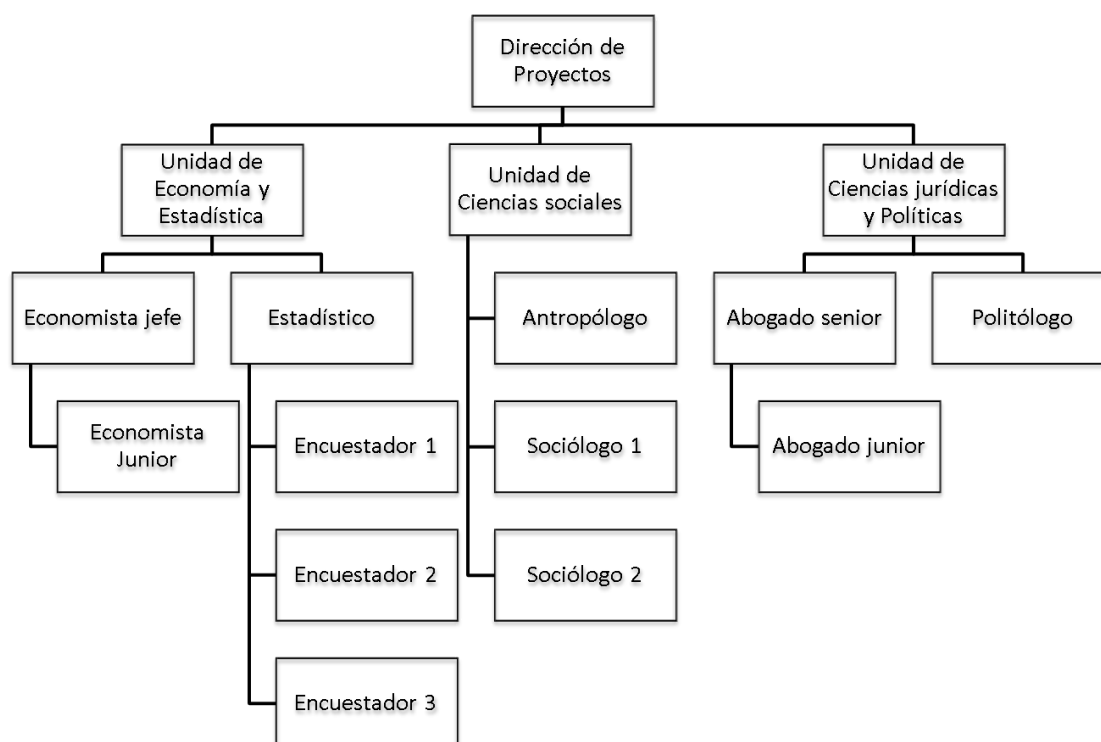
Dirección de Proyectos

Unidad de Economía y Estadística

Unidad de Ciencias sociales

Unidad de Ciencias jurídicas y Políticas

Economista jefe

Estadístico

Antropólogo

Abogado senior

Politólogo

Economista Junior

Encuestador 1

Sociólogo 1

Abogado junior

Encuestador 2

Sociólogo 2

Encuestador 3